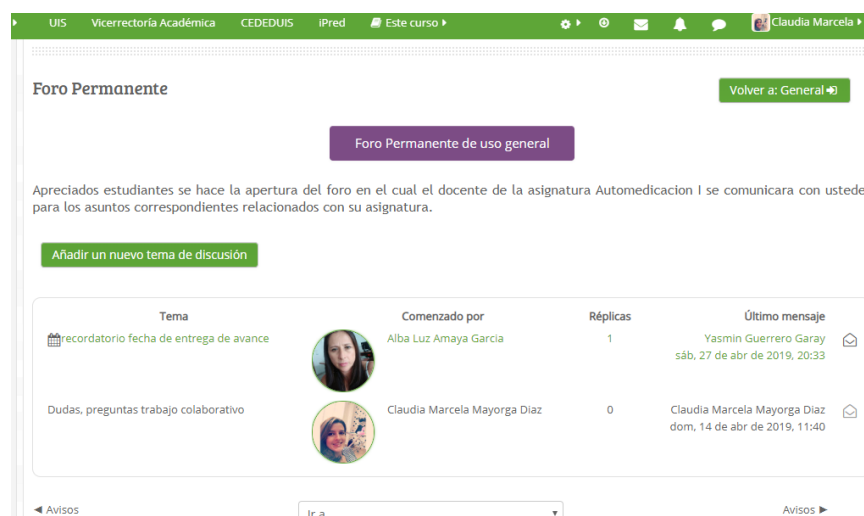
UIS Vicerrectoría Académica CEDEDUIS iPred Este curso Claudia Marcela

Foro Permanente

Volver a: General

Foro Permanente de uso general

Apreciados estudiantes se hace la apertura del foro en el cual el docente de la asignatura Automedicacion I se comunicara con ustede para los asuntos correspondientes relacionados con su asignatura.

Añadir un nuevo tema de discusión

| Tema | | Comenzado por | Réplicas | Último mensaje |
|---|---|---|---|---|
| recordatorio fecha de entrega de avance | | Alba Luz Amaya Garcia | 1 | Yasmin Guerrero Garay sáb, 27 de abr de 2019, 20:33 |
| Dudas, preguntas trabajo colaborativo | | Claudia Marcela Mayorga Diaz | 0 | Claudia Marcela Mayorga Diaz dom, 14 de abr de 2019, 11:40 |

◄ Avisos

Ir a

Avisos ►